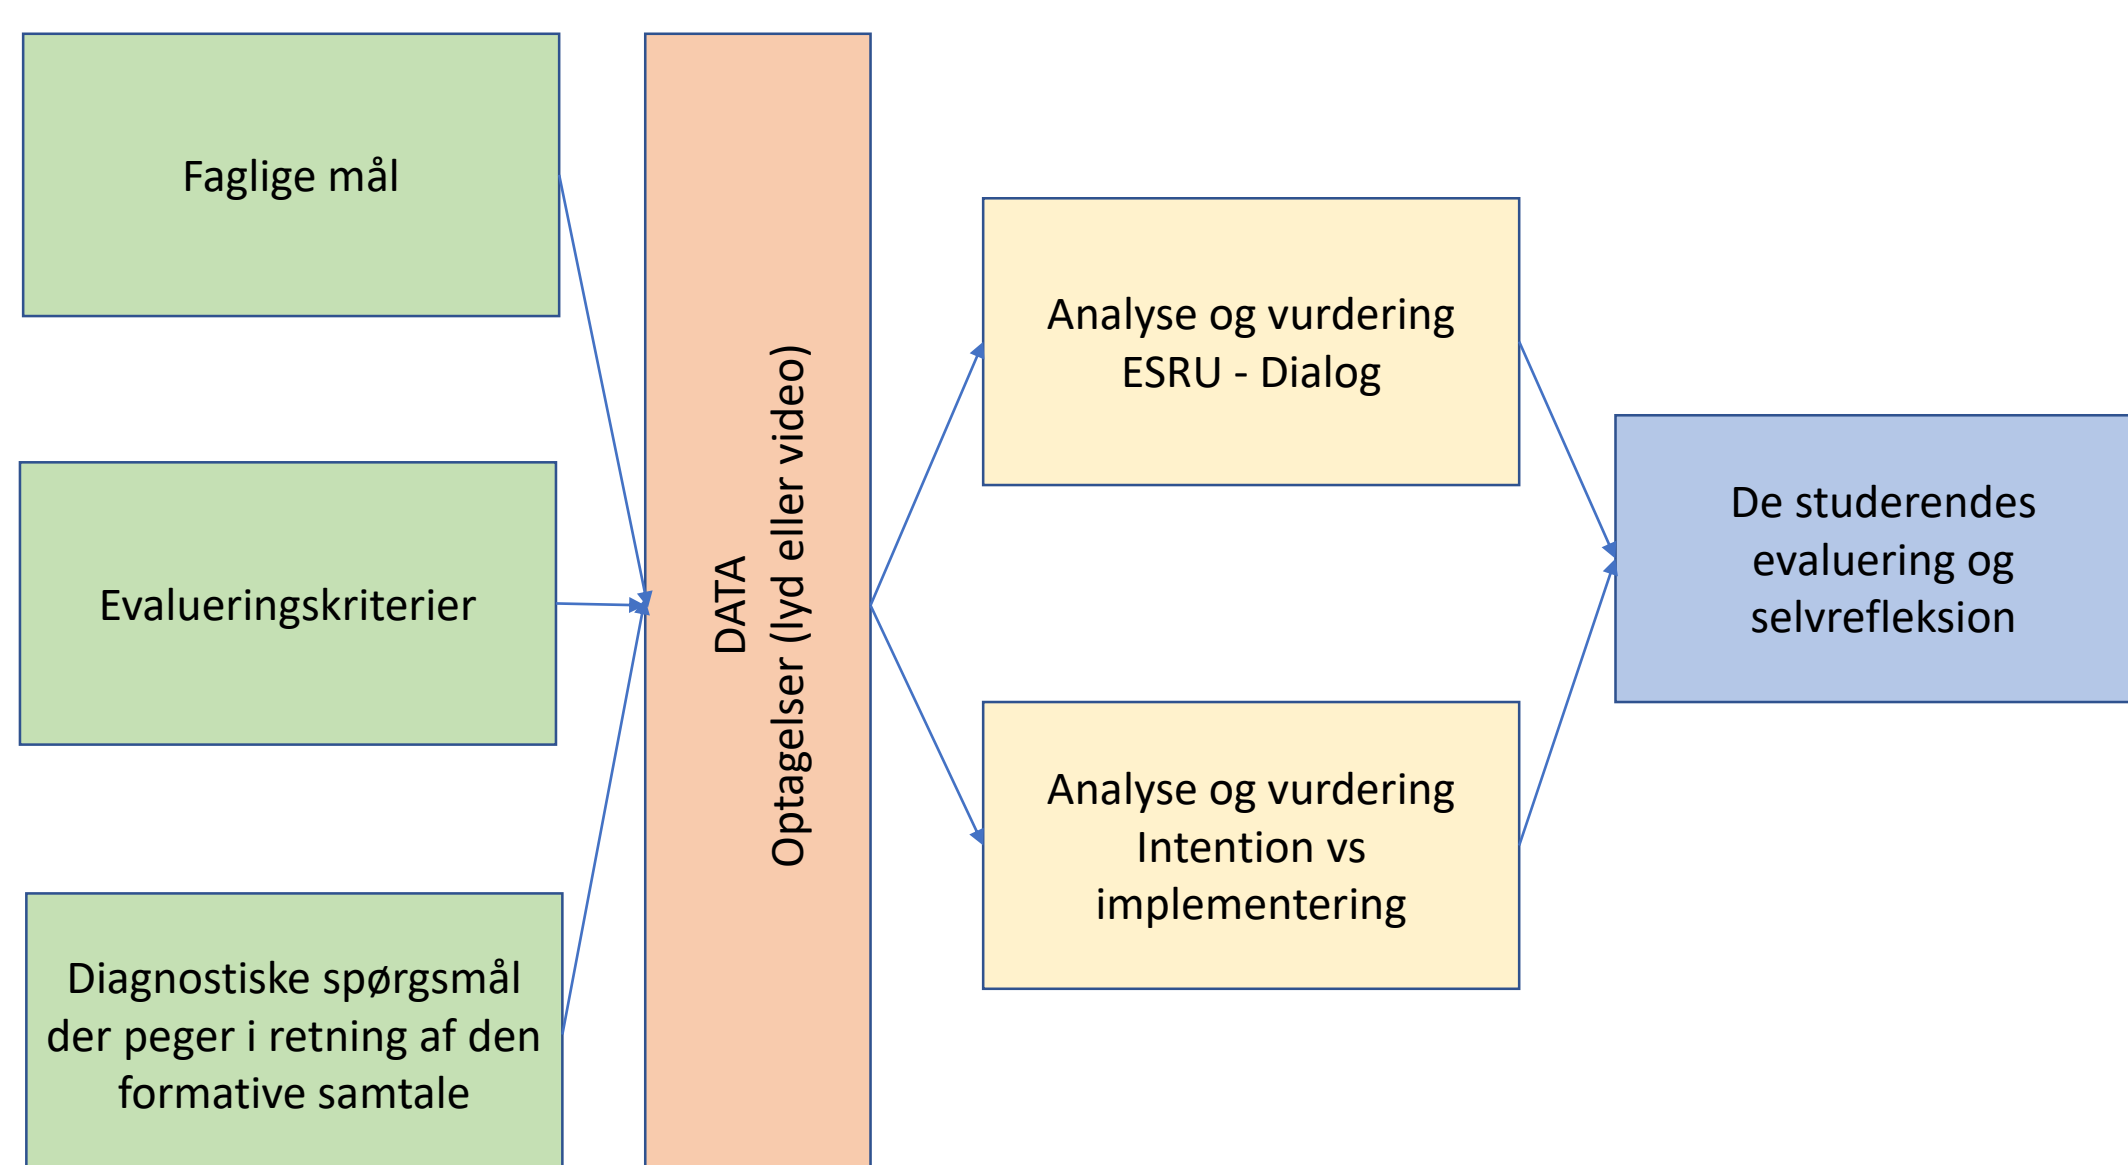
Faglige mål

Evalueringskriterier

Diagnostiske spørgsmål der peger i retning af den formative samtale

DATA
Optagelser (lyd eller video)

Analyse og vurdering
ESRU - Dialog

Analyse og vurdering
Intention vs implementering

De studerendes evaluering og selvrefleksion